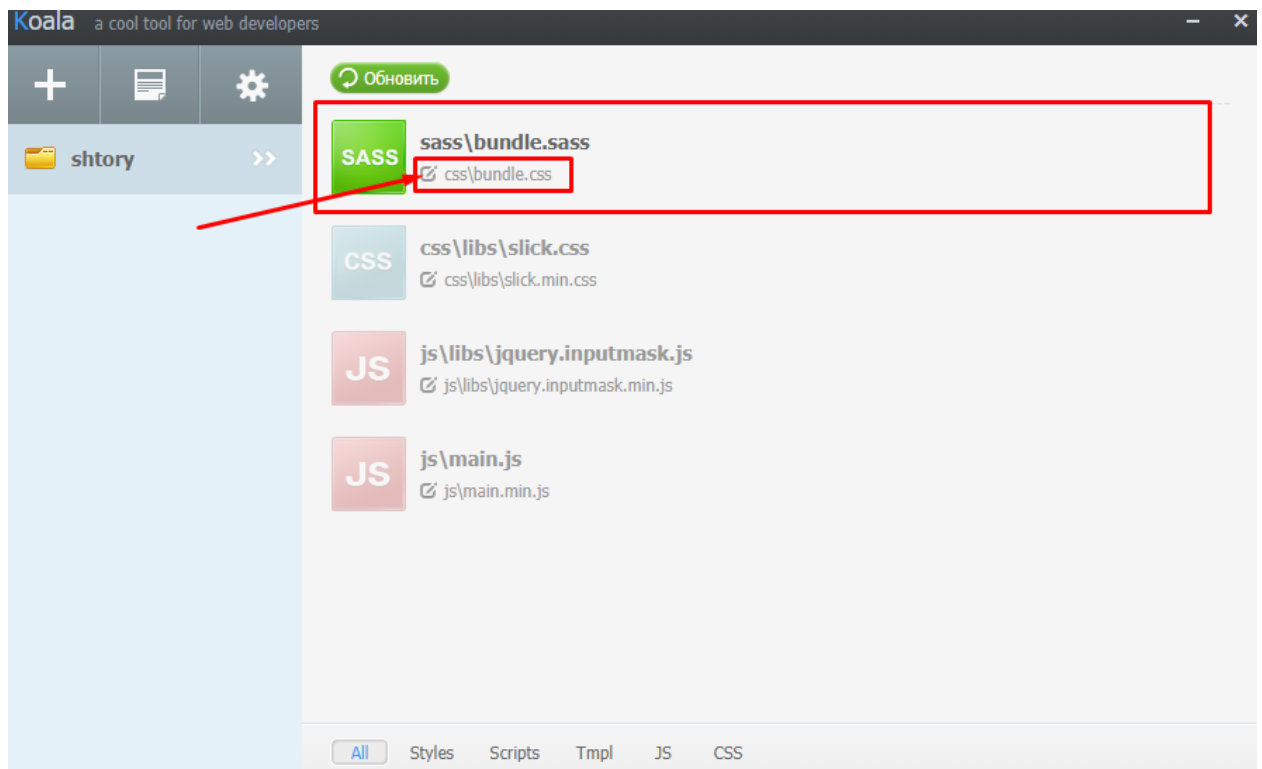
Koala a cool tool for web developers

shtory >>

Обновить

SASS sass\bundle.sass
css\bundle.css

CSS css\libs\slick.css
css\libs\slick.min.css

JS js\libs\jquery.inputmask.js
js\libs\jquery.inputmask.min.js

JS js\main.js
js\main.min.js

All Styles Scripts Tmpl JS CSS